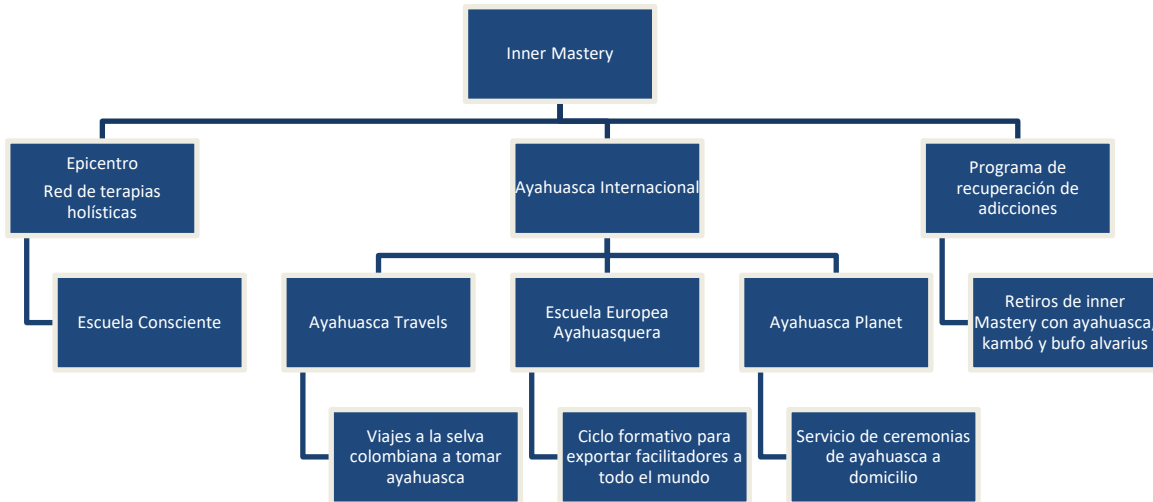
Inner Mastery

Epicentro
Red de terapias holísticas

Escuela Consciente

Ayahuasca Internacional

Ayahuasca Travels

Viajes a la selva colombiana a tomar ayahuasca

Escuela Europea Ayahuasquera

Ciclo formativo para exportar facilitadores a todo el mundo

Ayahuasca Planet

Servicio de ceremonias de ayahuasca a domicilio

Programa de recuperación de adicciones

Retiros de inner Mastery con ayahuasca, kambó y bufo alvarius